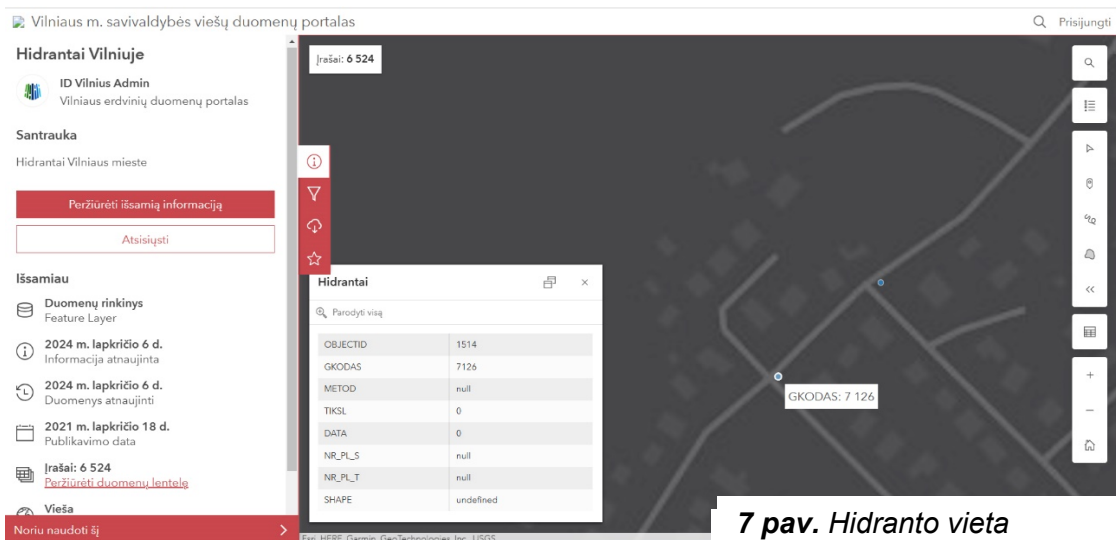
Vilniaus m. savivaldybės viešų duomenų portalas

Prisijungti

Hidrantai Vilniuje

ID Vilnius Admin
Vilniaus erdvinių duomenų portalas

Santrauka

Hidrantai Vilniaus mieste

Peržiūrėti išsamią informaciją

Atsisiųsti

Išsamiau

Duomenų rinkinys
Feature Layer

2024 m. lapkričio 6 d.
Informacija atnaujinta

2024 m. lapkričio 6 d.
Duomenys atnaujinti

2021 m. lapkričio 18 d.
Publikavimo data

Įrašai: 6 524
Peržiūrėti duomenų lentelę

Vieša

Noriu naudoti šį

Įrašai: 6 524

Hidrantai

Parodyti visą

| OBJECTID | 1514 |
|---|---|
| GKODAS | 7126 |
| METOD | null |
| TIKSL | 0 |
| DATA | 0 |
| NR_PL_S | null |
| NR_PL_T | null |
| SHAPE | undefined |

GKODAS: 7 126

Esri, HERE, Garmin, GeoTechnologies, Inc., USGS

7 pav. Hidranto vieta